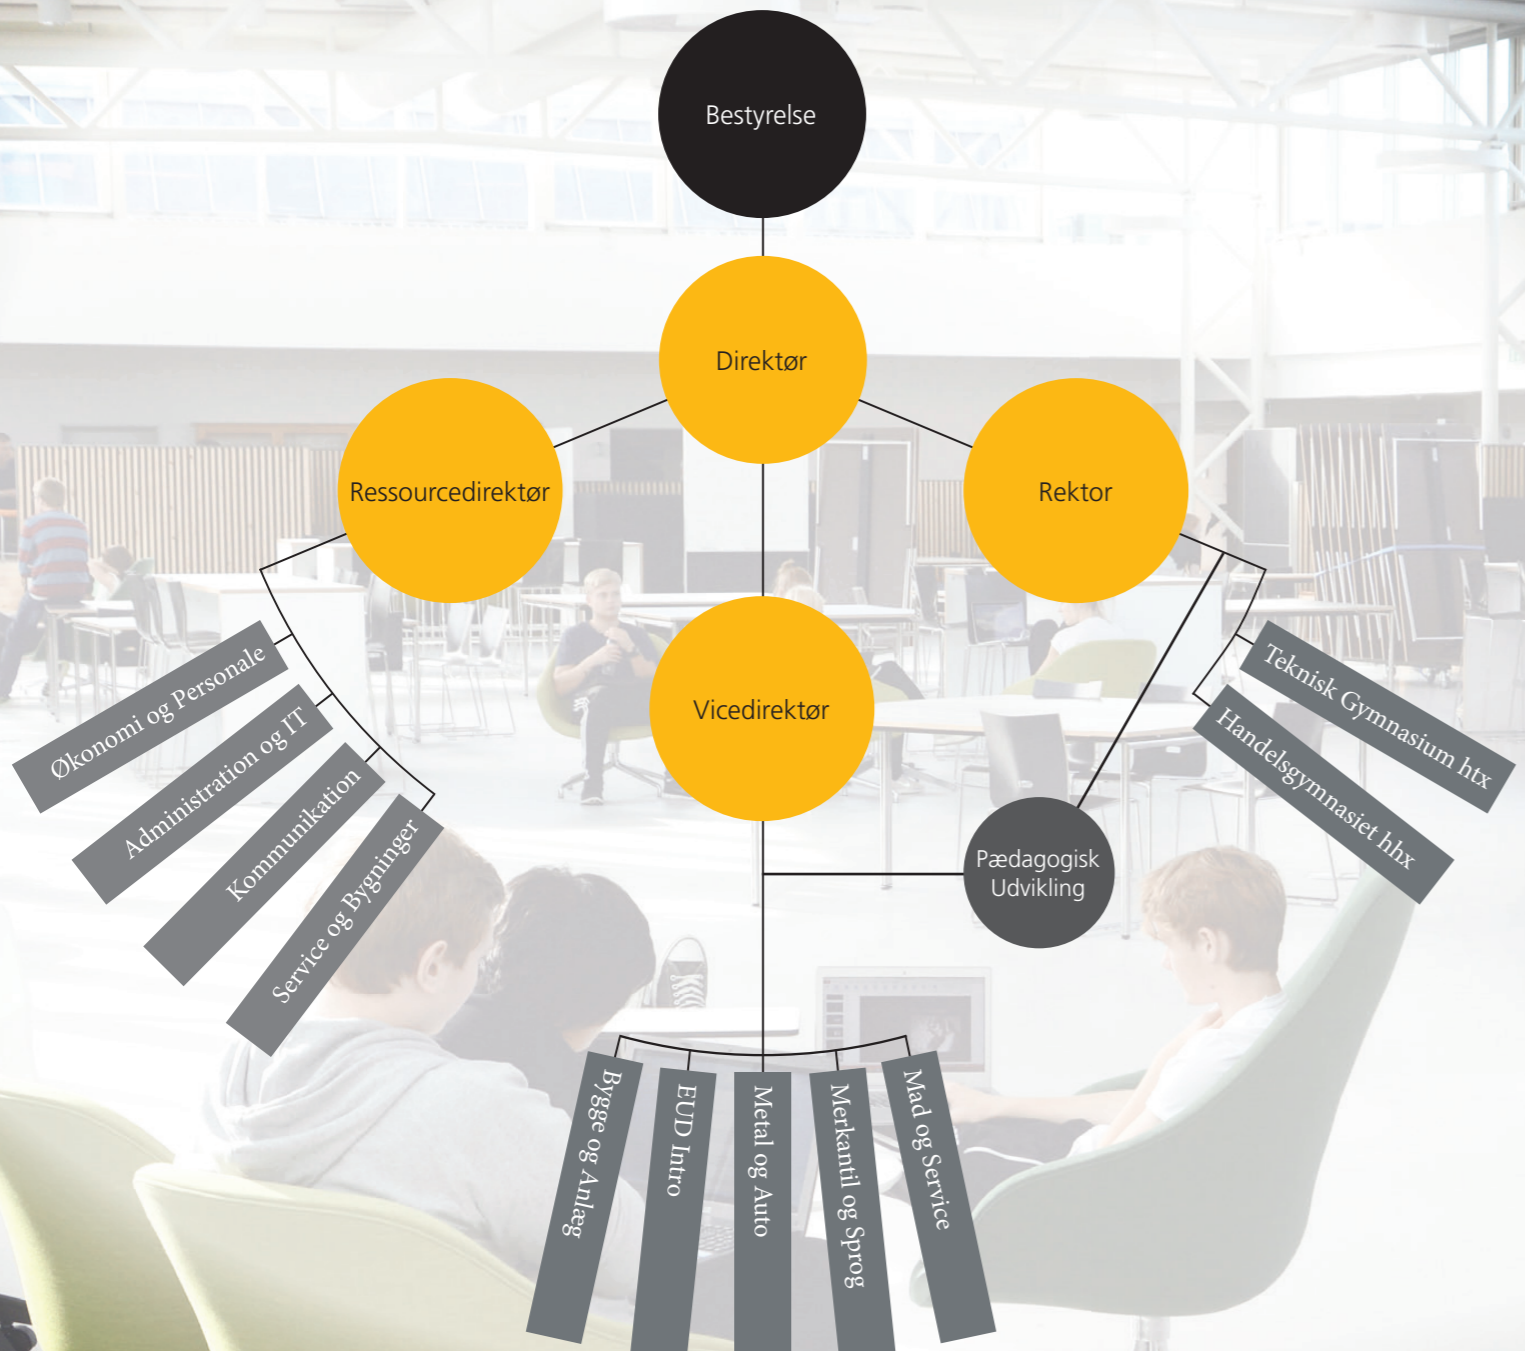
Bestyrelse

Direktør

Ressourcedirektør

Rektor

Vicedirektør

Økonomi og Personale

Administration og IT

Kommunikation

Service og Bygninger

Teknisk Gymnasium htx

Handelsgymnasiet hhx

Pædagogisk Udvikling

Bygge og Anlæg

EUD Intro

Metal og Auto

Merkantil og Sprog

Mad og Service